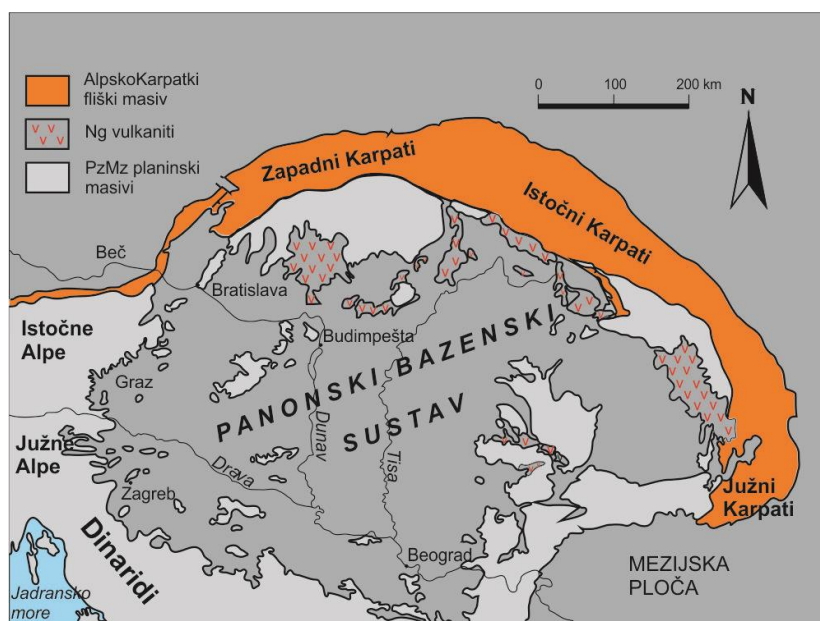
AlpskoKarpatki fliški masiv

Ng vulkaniti

PzMz planinski masivi

0 100 200 km

N

Zapadni Karpati

Istočni Karpati

Beč

Bratislava

Budimpešta

Istočne Alpe

Graz

Južne Alpe

PANONSKI BAZENSKI SUSTAV

Dunav

Tisa

Drava

Zagreb

Južni Karpati

Dinaridi

Beograd

MEZIJSKA PLOČA

Jadransko more